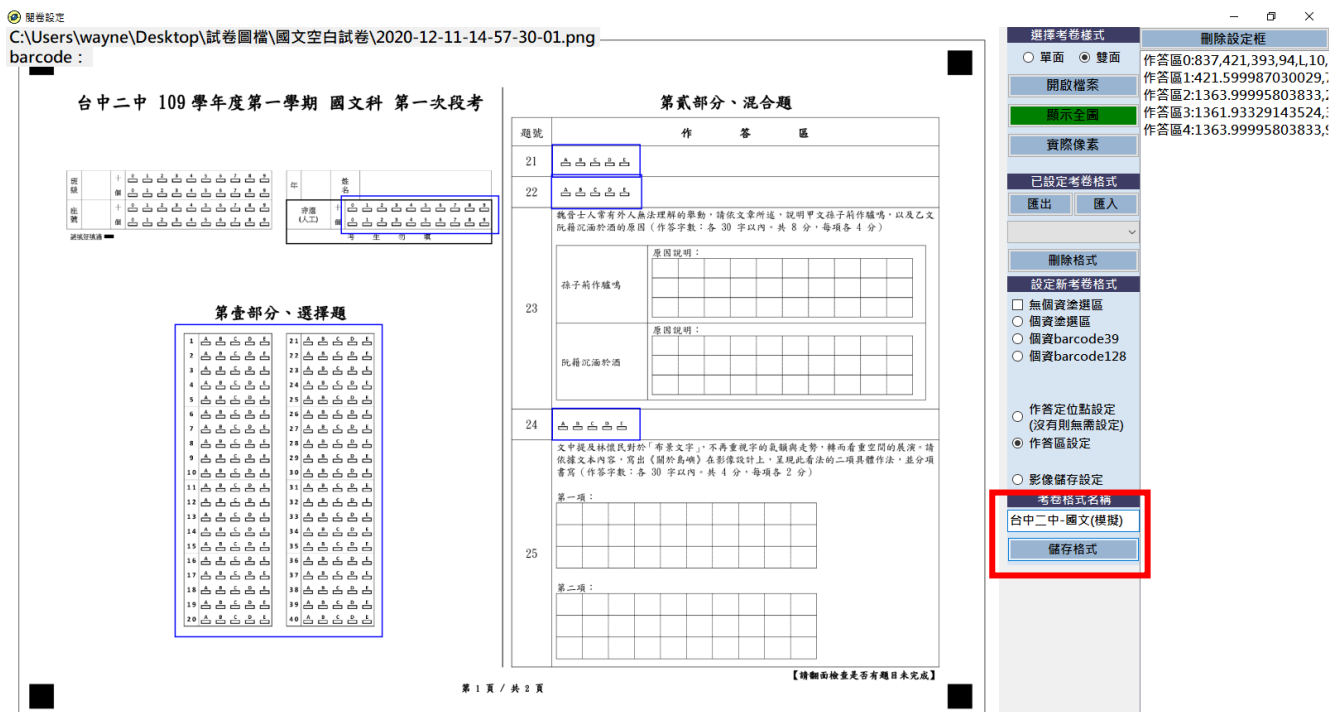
閱卷設定

C:\Users\wayne\Desktop\試卷圖檔\國文空白試卷\2020-12-11-14-57-30-01.png
barcode :

台中二中 109 學年度第一學期 國文科 第一次段考

班級
座號
年
姓名
班級
(人工)
考生簽填
請填好填涂 ■

第壹部分、選擇題

1 2 3 4 5 6 7 8 9 10 11 12 13 14 15 16 17 18 19 20
21 22 23 24 25 26 27 28 29 30 31 32 33 34 35 36 37 38 39 40

第貳部分、混合題

| 題號 | 作答區 |
|---|---|
| 21 | |
| 22 | |
| 23 | 魏晉士人常有外人無法理解的舉動，請依文章所述，說明甲文孫子荊作驢鳴，以及乙文阮籍沉湎於酒的原因（作答字數：各 30 字以內。共 8 分，每項各 4 分） 孫子荊作驢鳴 原因說明： 阮籍沉湎於酒 原因說明： |
| 24 | |
| 25 | 文中提及林懷民對於「布景文字」，不再重視字的氣韻與走勢，轉而看重空間的展演，請依據本文內容，寫出《關於島嶼》在影像設計上，呈現此看法的二項具體作法，並分項書寫（作答字數：各 30 字以內。共 4 分，每項各 2 分） 第一項： 第二項： |

第 1 頁 / 共 2 頁
【請翻面檢查是否有題目未完成】

選擇考卷樣式
○ 單面 ◉ 雙面
開啟檔案
顯示全圖
實際像素
已設定考卷格式
匯出
匯入
刪除格式
設定新考卷格式
☐ 無個資塗選區
○ 個資塗選區
○ 個資barcode39
○ 個資barcode128
○ 作答定位點設定 (沒有則無需設定)
◉ 作答區設定
○ 影像儲存設定
考卷格式名稱
台中二中-國文(模擬)
儲存格式

刪除設定框
作答區0:837,421,393,94,L,10,
作答區1:421.599987030029,
作答區2:1363.99995803833,
作答區3:1361.93329143524,
作答區4:1363.99995803833,